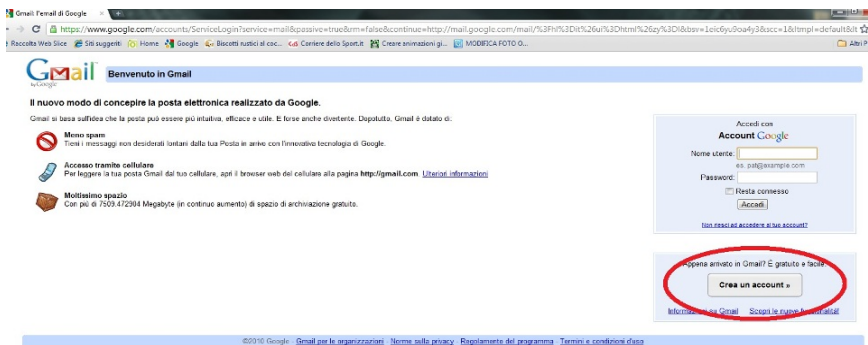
Gmail l'email di Google ×

https://www.google.com/accounts/ServiceLogin?service=mail&passive=true&rm=false&continue=http://mail.google.com/mail/%3Fhl%3Dit%26ui%3Dhtml%26zy%3Dl&bsv=1eic6yu9oa4y3&scc=1&ltmpl=default&lt

Raccolta Web Slice | Siti suggeriti | Home | Google | Biscotti rustici al coc... | Corriere dello Sport.it | Creare animazioni gi... | MODIFICA FOTO O... | Altri P

Gmail by Google

Benvenuto in Gmail

Il nuovo modo di concepire la posta elettronica realizzato da Google.

Gmail si basa sull'idea che la posta può essere più intuitiva, efficace e utile. E forse anche divertente. Dopotutto, Gmail è dotato di:

Meno spam
Tieni i messaggi non desiderati lontani dalla tua Posta in arrivo con l'innovativa tecnologia di Google.

Accesso tramite cellulare
Per leggere la tua posta Gmail dal tuo cellulare, apri il browser web del cellulare alla pagina http://gmail.com. Ulteriori informazioni

Moltissimo spazio
Con più di 7509.472904 Megabyte (in continuo aumento) di spazio di archiviazione gratuito.

Accedi con
Account Google

Nome utente:
es. pat@example.com
Password:
Resta connesso
Accedi

Non riesci ad accedere al tuo account?

Appena arrivato in Gmail? È gratuito e facile.

Crea un account »

Informazioni su Gmail Scopri le nuove funzionalità!

©2010 Google - Gmail per le organizzazioni - Norme sulla privacy - Regolamento del programma - Termini e condizioni d'uso